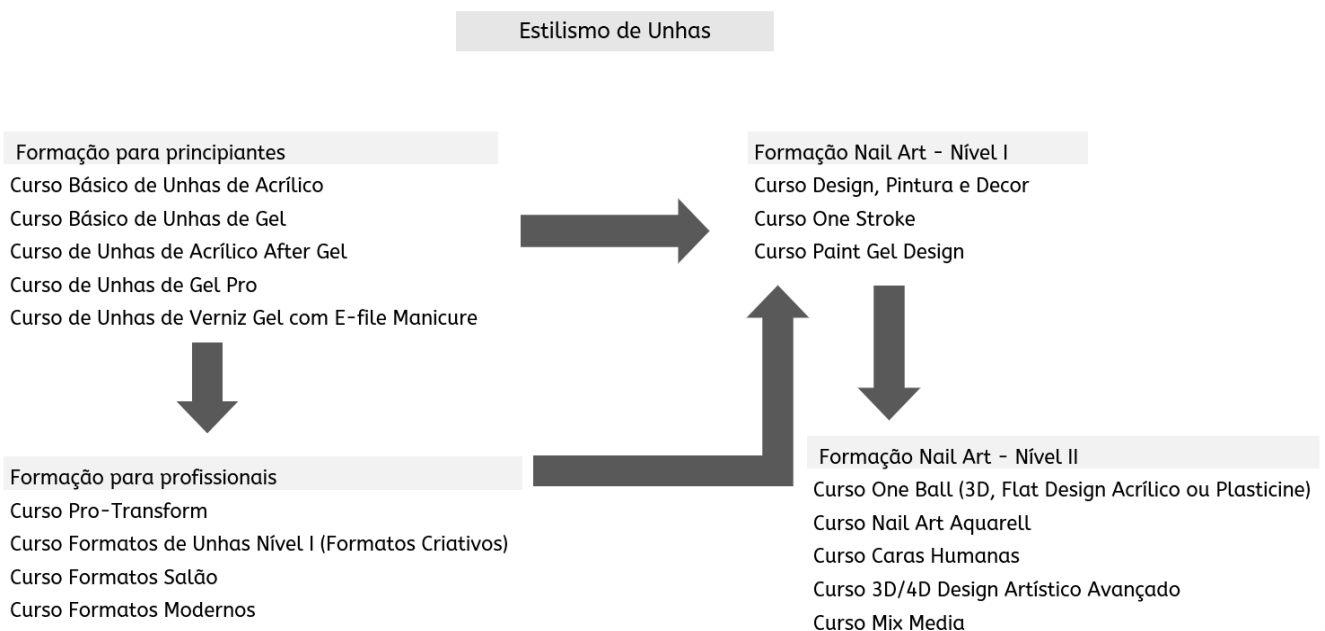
Estilismo de Unhas

Formação para principiantes
Curso Básico de Unhas de Acrílico
Curso Básico de Unhas de Gel
Curso de Unhas de Acrílico After Gel
Curso de Unhas de Gel Pro
Curso de Unhas de Verniz Gel com E-file Manicure

Formação Nail Art - Nível I
Curso Design, Pintura e Decor
Curso One Stroke
Curso Paint Gel Design

Formação para profissionais
Curso Pro-Transform
Curso Formatos de Unhas Nível I (Formatos Criativos)
Curso Formatos Salão
Curso Formatos Modernos

Formação Nail Art - Nível II
Curso One Ball (3D, Flat Design Acrílico ou Plasticine)
Curso Nail Art Aquarell
Curso Caras Humanas
Curso 3D/4D Design Artístico Avançado
Curso Mix Media